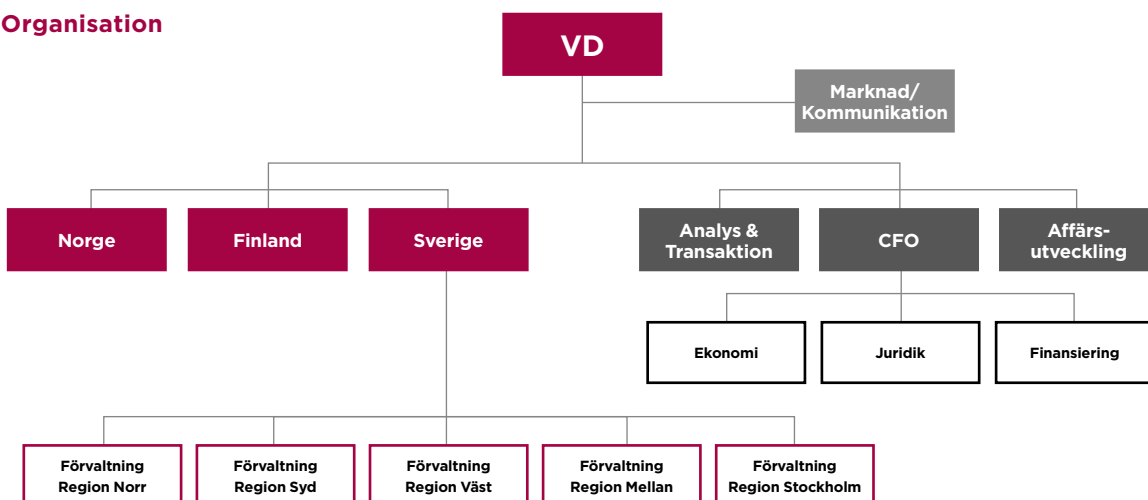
Organisation

VD

Marknad/ Kommunikation

Norge

Finland

Sverige

Analys & Transaktion

CFO

Affärsutveckling

Ekonomi

Juridik

Finansiering

Förvaltning Region Norr

Förvaltning Region Syd

Förvaltning Region Väst

Förvaltning Region Mellan

Förvaltning Region Stockholm